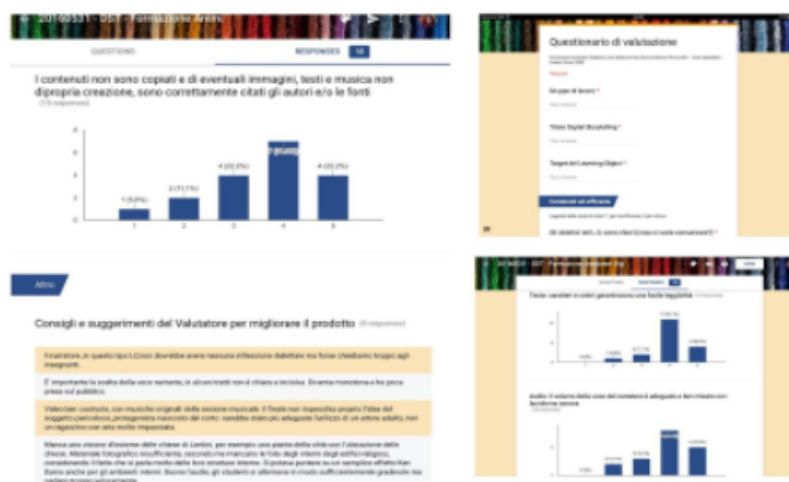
QUESTIONS

RESPONSES 18

I contenuti non sono copiati e di eventuali immagini, testi e musica non dipropria creazione, sono correttamente citati gli autori e/o le fonti

(18 responses)

8

6

4

2

0

1 (5.6%)

2 (11.1%)

4 (22.2%)

4 (22.2%)

1

2

3

4

5

Altro

Consigli e suggerimenti del Valutatore per migliorare il prodotto

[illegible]

E' importante la scelta della voce narrante, in alcuni tratti non è chiara e incisiva. Diventa monotona e ha poca presa sul pubblico.

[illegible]

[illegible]

Questionario di valutazione

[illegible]

Gruppo di lavoro *

Titolo Digital Storytelling *

Target del Learning Object *

Contenuti ed efficacia

Gli obiettivi del L.O. sono chiari (cosa si vuole comunicare?) *

QUESTIONS

RESPONSES

Testo: caratteri e colori garantiscono una facile leggibilità

Audio: il volume della voce del narratore è adeguato e ben mixato con l'eventuale sonoro